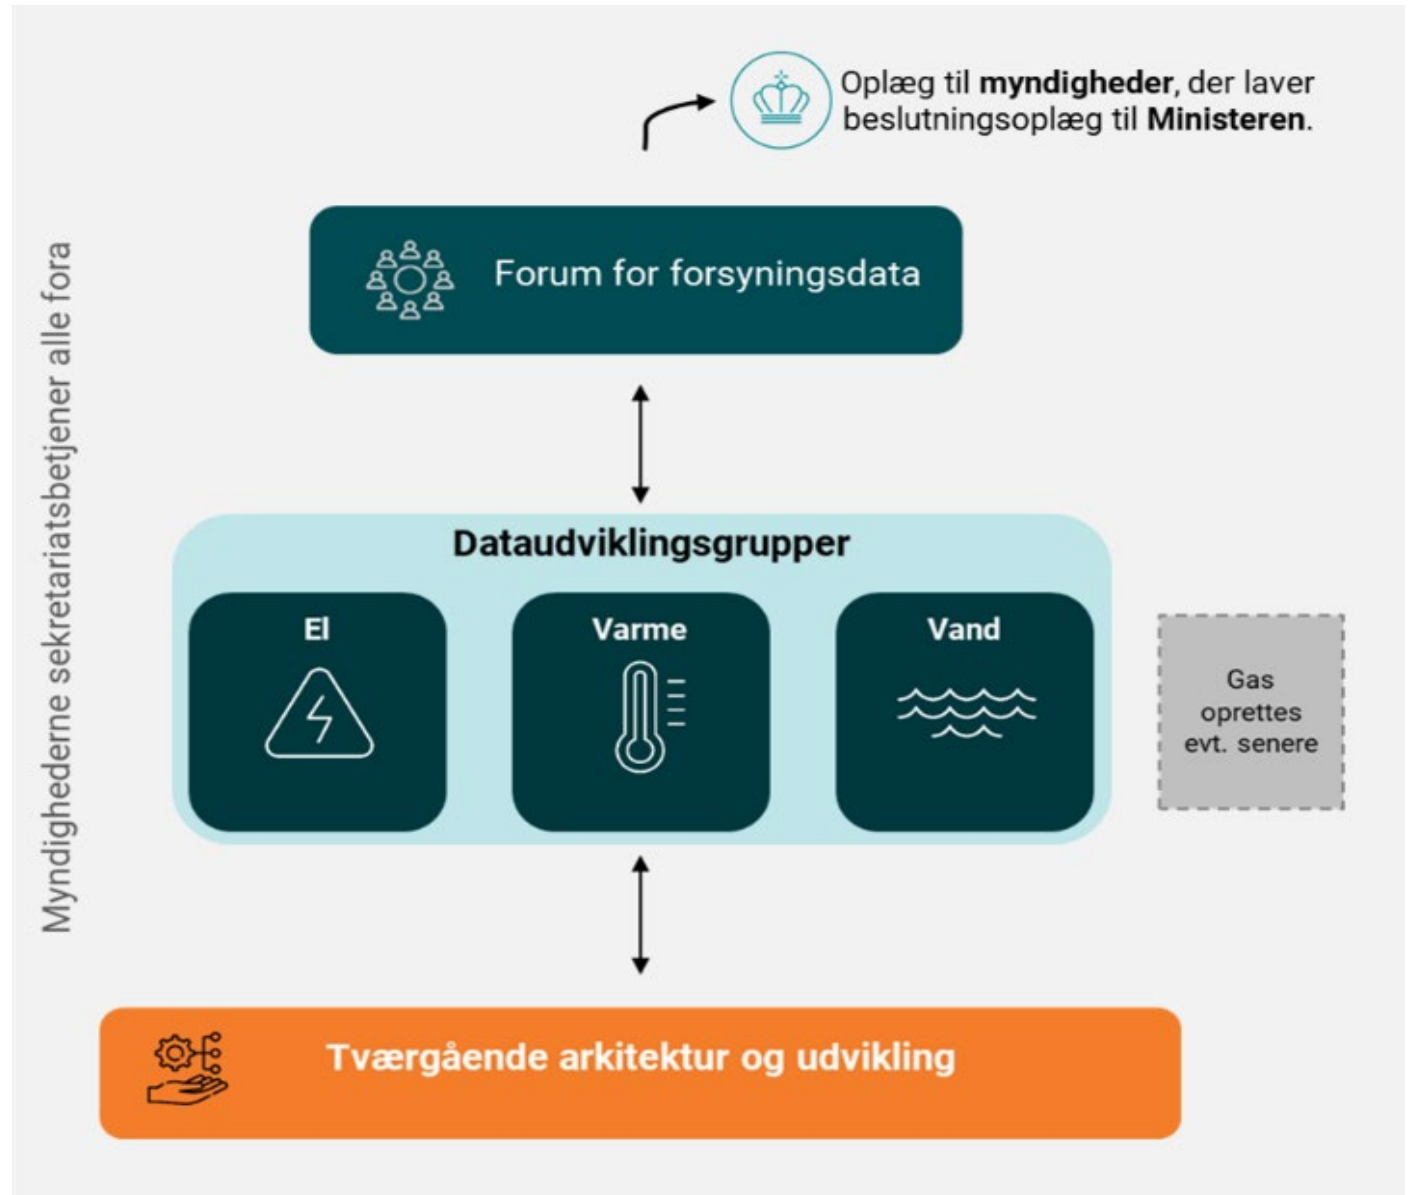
Myndighederne sekretariatsbetjener alle fora

Oplæg til **myndigheder**, der laver beslutningsoplæg til **Ministeren**.

Forum for forsyningsdata

Dataudviklingsgrupper

El

Varme

Vand

Gas oprettes evt. senere

Tværgående arkitektur og udvikling